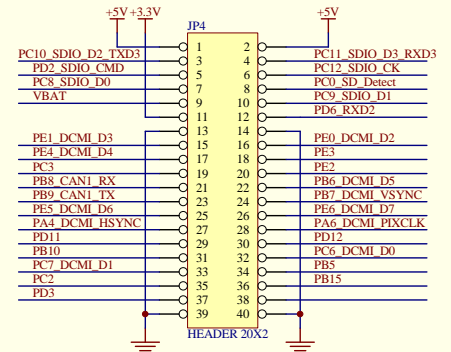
+5V +3.3V
JP4
+5V
PC10_SDIO_D2_TXD3 1 2 PC11_SDIO_D3_RXD3
PD2_SDIO_CMD 3 4 PC12_SDIO_CK
PC8_SDIO_D0 5 6 PC0_SD_Detect
VBAT 7 8 PC9_SDIO_D1
9 10 PD6_RXD2
11 12
PE1_DCMI_D3 13 14 PE0_DCMI_D2
PE4_DCMI_D4 15 16 PE3
PC3 17 18 PE2
PB8_CAN1_RX 19 20 PB6_DCMI_D5
PB9_CAN1_TX 21 22 PB7_DCMI_VSYNC
PE5_DCMI_D6 23 24 PE6_DCMI_D7
PA4_DCMI_HSYNC 25 26 PA6_DCMI_PIXCLK
PD11 27 28 PD12
PB10 29 30 PC6_DCMI_D0
PC7_DCMI_D1 31 32 PB5
PC2 33 34 PB15
PD3 35 36
37 38
39 40
HEADER 20X2